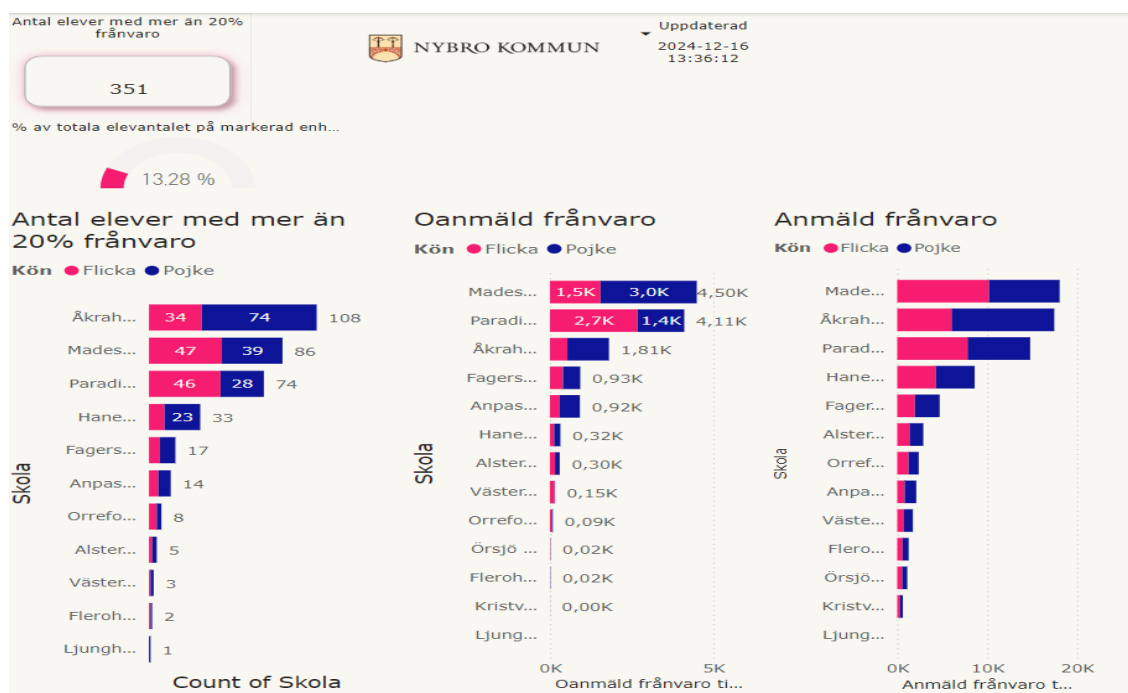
Antal elever med mer än 20% frånvaro

351

% av totala elevantalet på markerad enh...

13.28 %

NYBRO KOMMUN

Uppdaterad
2024-12-16
13:36:12

Antal elever med mer än 20% frånvaro

Kön ● Flicka ● Pojke

Skola

Åkrah... 34 74 108
Mades... 47 39 86
Paradi... 46 28 74
Hane... 23 33
Fagers... 17
Anpas... 14
Orrefo... 8
Alster... 5
Väster... 3
Fleroh... 2
Ljungh... 1

Count of Skola

Oanmäld frånvaro

Kön ● Flicka ● Pojke

Skola

Mades... 1,5K 3,0K 4,50K
Paradi... 2,7K 1,4K 4,11K
Åkrah... 1,81K
Fagers... 0,93K
Anpas... 0,92K
Hane... 0,32K
Alster... 0,30K
Väster... 0,15K
Orrefo... 0,09K
Örsjö ... 0,02K
Fleroh... 0,02K
Kristv... 0,00K
Ljung...

0K 5K
Oanmäld frånvaro ti...

Anmäld frånvaro

Kön ● Flicka ● Pojke

Skola

Made...
Åkrah...
Parad...
Hane...
Fager...
Alster...
Orref...
Anpa...
Väste...
Flero...
Örsjö...
Kristv...
Ljung...

0K 10K 20K
Anmäld frånvaro t...